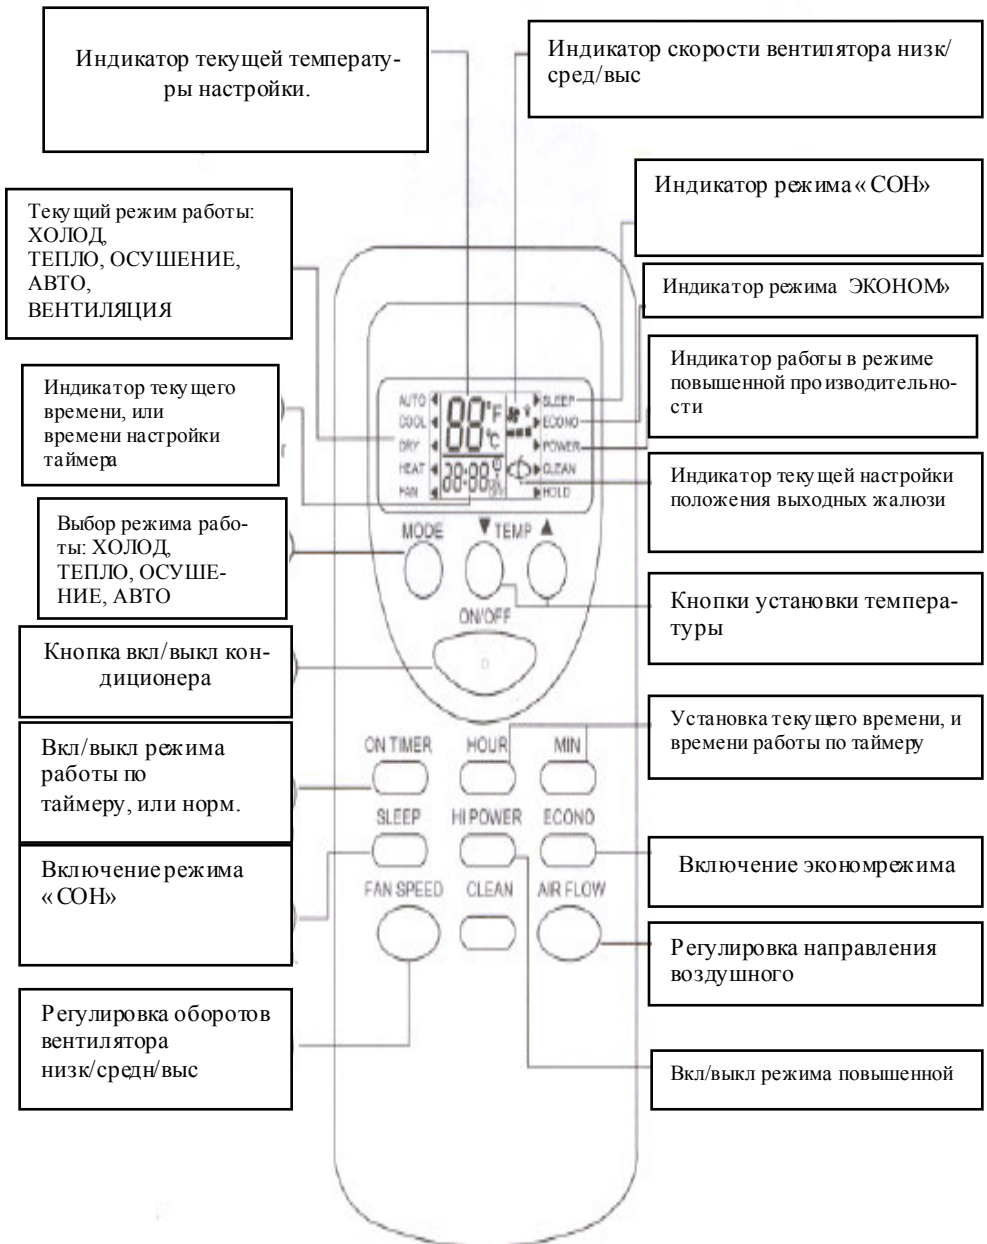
Индикатор текущей температуры настройки.

Индикатор скорости вентилятора низк/сред/выс

Индикатор режима « СОН»

Текущий режим работы: ХОЛОД, ТЕПЛО, ОСУШЕНИЕ, АВТО, ВЕНТИЛЯЦИЯ

Индикатор режима ЭКОНОМ»

Индикатор работы в режиме повышенной производительности

Индикатор текущего времени, или времени настройки таймера

AUTO
COOL
DRY
HEAT
FAN

88 °F °C

88:88 ON OFF

SLEEP
ECONO
POWER
CLEAN
HOLD

Индикатор текущей настройки положения выходных жалюзи

Выбор режима работы: ХОЛОД, ТЕПЛО, ОСУШЕНИЕ, АВТО

MODE
▼TEMP ▲

Кнопки установки температуры

ON/OFF

Кнопка вкл/выкл кондиционера

Установка текущего времени, и времени работы по таймеру

Вкл/выкл режима работы по таймеру, или норм.

ON TIMER
HOUR
MIN

SLEEP
HI POWER
ECONO

Включение режима « СОН»

Включение экономрежима

FAN SPEED
CLEAN
AIR FLOW

Регулировка направления воздушного

Регулировка оборотов вентилятора низк/средн/выс

Вкл/выкл режима повышенной